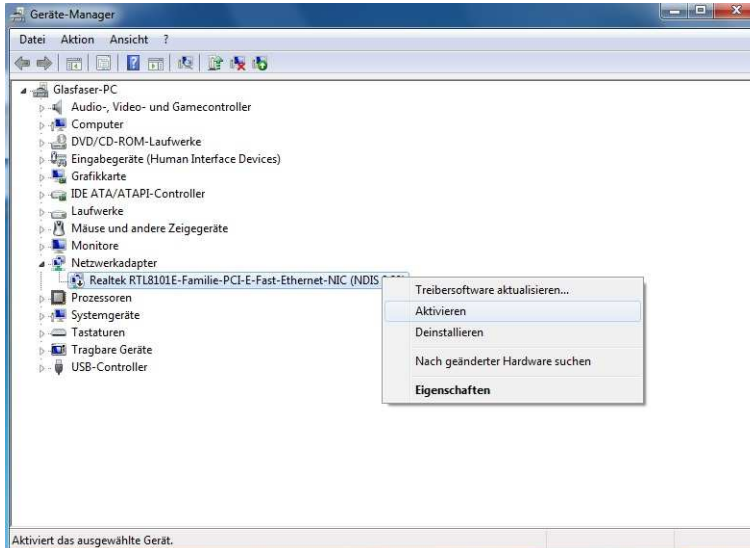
Geräte-Manager

Datei Aktion Ansicht ?

Glasfaser-PC
Audio-, Video- und Gamecontroller
Computer
DVD/CD-ROM-Laufwerke
Eingabegeräte (Human Interface Devices)
Grafikkarte
IDE ATA/ATAPI-Controller
Laufwerke
Mäuse und andere Zeigegeräte
Monitore
Netzwerkadapter
Realtek RTL8101E-Familie-PCI-E-Fast-Ethernet-NIC (NDIS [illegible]
Prozessoren
Systemgeräte
Tastaturen
Tragbare Geräte
USB-Controller

Treibersoftware aktualisieren...
Aktivieren
Deinstallieren
Nach geänderter Hardware suchen
Eigenschaften

Aktiviert das ausgewählte Gerät.